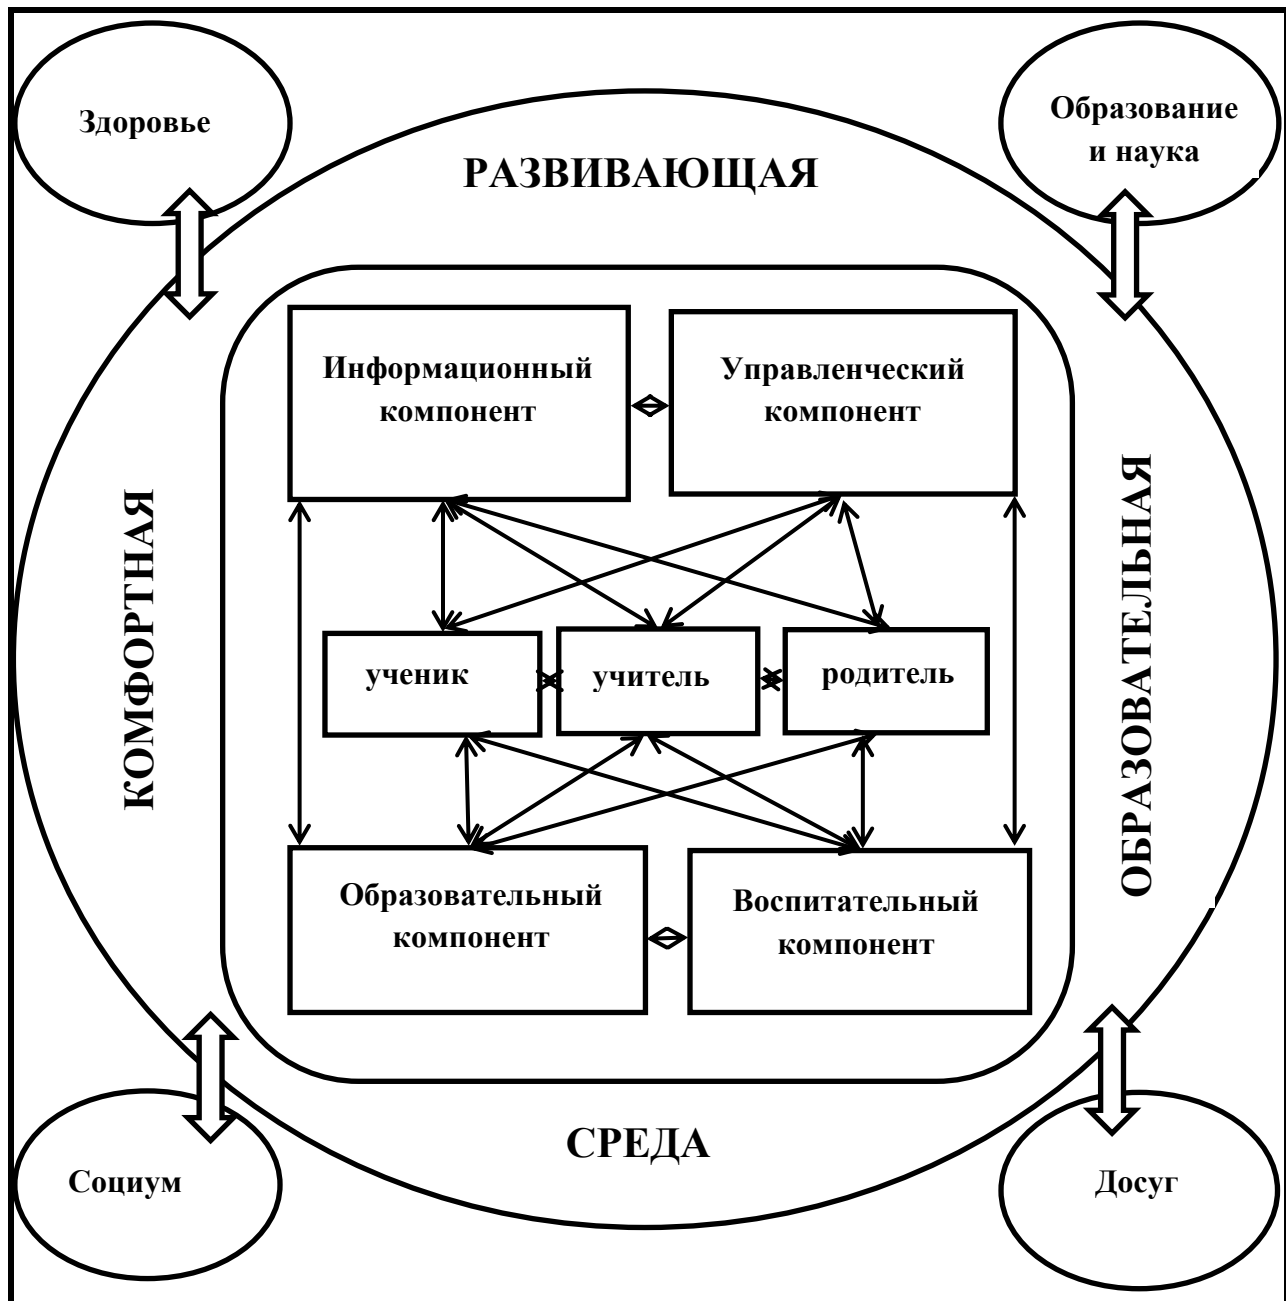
Здоровье

Образование и наука

РАЗВИВАЮЩАЯ

КОМФОРТНАЯ

ОБРАЗОВАТЕЛЬНАЯ

Информационный компонент

Управленческий компонент

ученик

учитель

родитель

Образовательный компонент

Воспитательный компонент

СРЕДА

Социум

Досуг